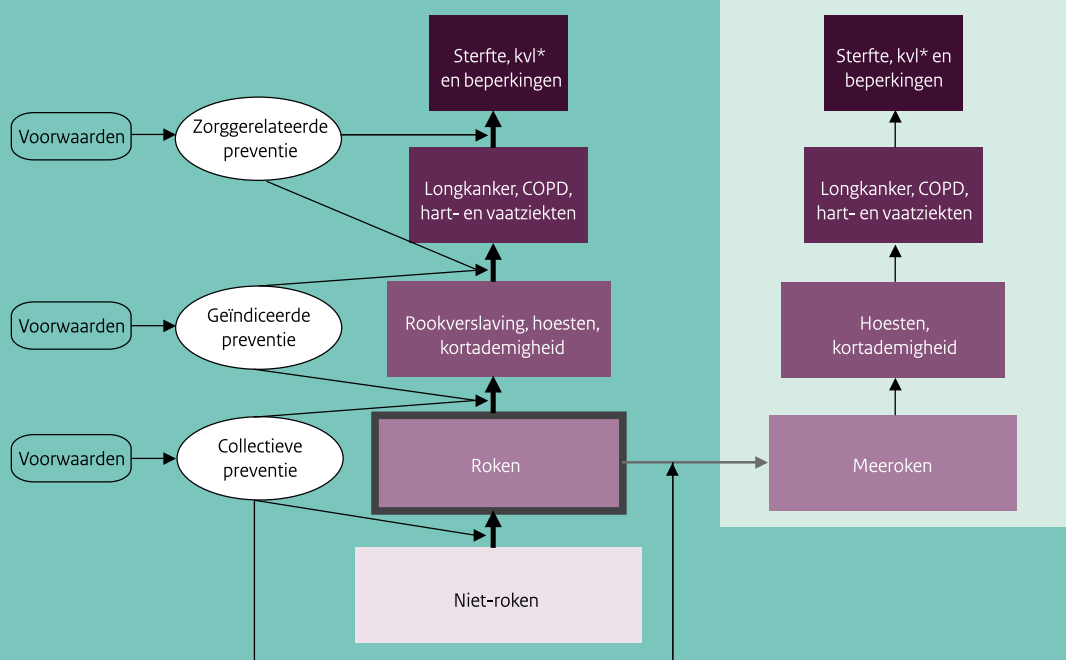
Sterfte, kvl* en beperkingen

Voorwaarden

Zorggerelateerde preventie

Longkanker, COPD, hart- en vaatziekten

Voorwaarden

Geïndiceerde preventie

Rookverslaving, hoesten, kortademigheid

Voorwaarden

Collectieve preventie

Roken

Niet-roken

Sterfte, kvl* en beperkingen

Longkanker, COPD, hart- en vaatziekten

Hoesten, kortademigheid

Meeroken